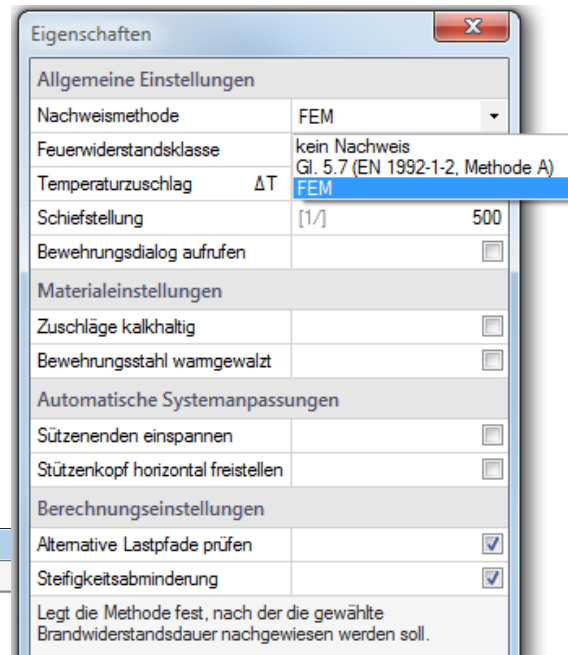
Eigenschaften

Allgemeine Einstellungen

| | |
|---|---|
| Nachweismethode | FEM |
| Feuerwiderstandsklasse | kein Nachweis |
| Temperaturzuschlag ΔT | Gl. 5.7 (EN 1992-1-2, Methode A) |
| | FEM |
| Schiefstellung | [1/] 500 |
| Bewehrungsdialog aufrufen | |

Materialeinstellungen

| | |
|---|---|
| Zuschläge kalkhaltig | |
| Bewehrungsstahl warmgewalzt | |

Automatische Systemanpassungen

| | |
|---|---|
| Stützenenden einspannen | |
| Stützenkopf horizontal freistellen | |

Berechnungseinstellungen

| | |
|---|---|
| Alternative Lastpfade prüfen | ☑ |
| Steifigkeitsabminderung | ☑ |

Legt die Methode fest, nach der die gewählte Brandwiderstandsdauer nachgewiesen werden soll.